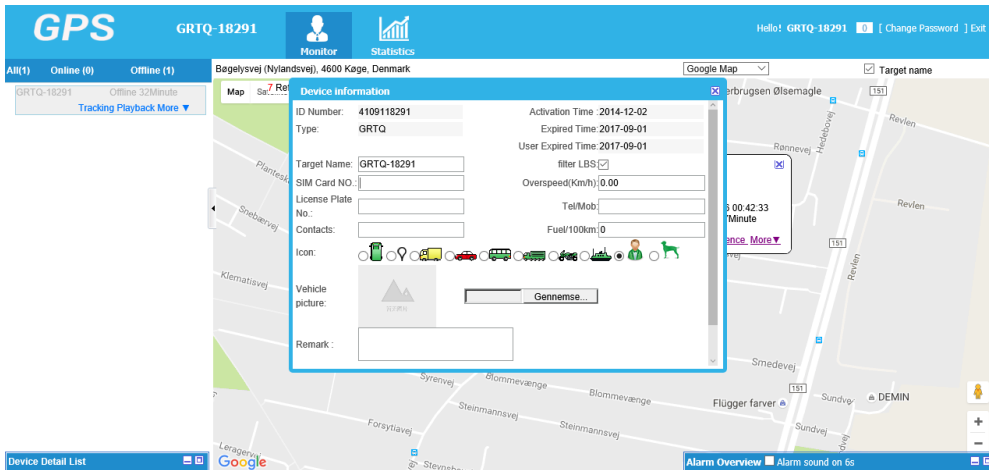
GPS GRTQ-18291 Monitor Statistics

Hello! GRTQ-18291 0 [ Change Password ] Exit

All(1) Online (0) Offline (1)

GRTQ-18291 Offline 32Minute
Tracking Playback More ▼

Bøgelysvej (Nylandsvej), 4600 Køge, Denmark

Google Map

Target name

Map Sa 7 Ret

Device information

ID Number: 4109118291
Activation Time :2014-12-02
Type: GRTQ
Expired Time:2017-09-01
User Expired Time:2017-09-01
Target Name: GRTQ-18291
filter LBS:
SIM Card NO.:
Overspeed(Km/h): 0.00
License Plate No.:
Tel/Mob:
Contacts:
Fuel/100km: 0
Icon:
Vehicle picture:
Gennemse...
Remark :

erbrugsen Ølsemagle
151
Revlen
Rønnevej
Hedebovej
Plantesk
Snebærvej
Klematisvej
Revlen
6 00:42:33
Minute
ence. More▼
151
Revlen
Smedevej
Syrenvej
Blommevænge
Blommevænge
151
Steinmannsvej
Flügger farver
Sundve
DEMIN
Forsytiavej
Steinmannsvej
Sundvej
Leragervej
Steynsb

Device Detail List
Google
Alarm Overview Alarm sound on 6s